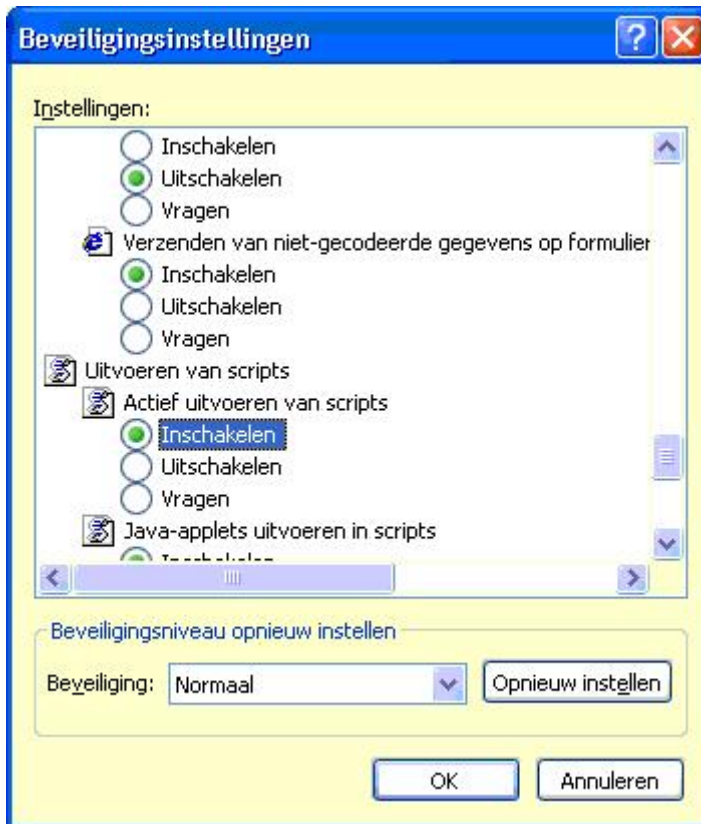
Beveiligingsinstellingen

Instellingen:

Inschakelen
Uitschakelen
Vragen
Verzenden van niet-gecodeerde gegevens op formulier
Inschakelen
Uitschakelen
Vragen
Uitvoeren van scripts
Actief uitvoeren van scripts
Inschakelen
Uitschakelen
Vragen
Java-applets uitvoeren in scripts
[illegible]

Beveiligingsniveau opnieuw instellen

Beveiliging: Normaal

Opnieuw instellen

OK

Annuleren